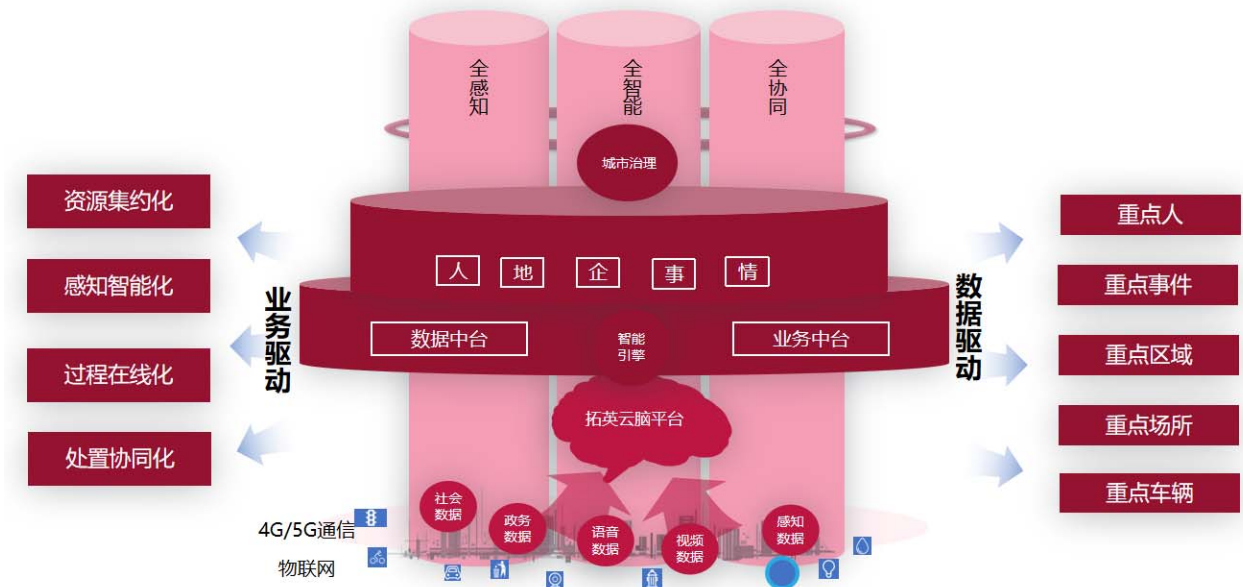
全感知

全智能

全协同

城市治理

资源集约化

感知智能化

过程在线化

处置协同化

业务驱动

人 地 企 事 情

数据中台

智能引擎

业务中台

数据驱动

重点人

重点事件

重点区域

重点场所

重点车辆

拓英云脑平台

社会数据

政务数据

语音数据

视频数据

感知数据

4G/5G通信

物联网